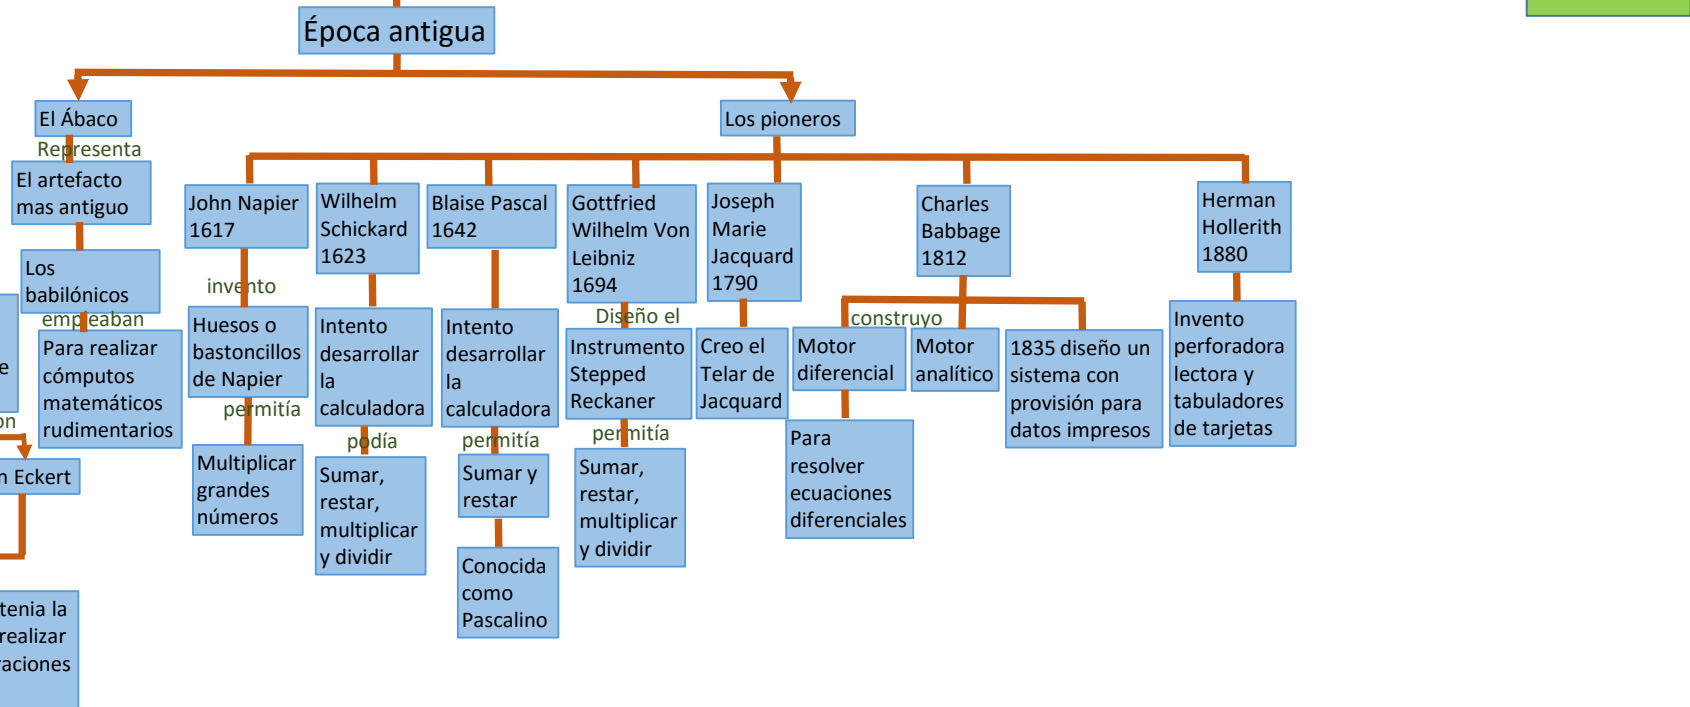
Época antigua

El Ábaco
Representa
El artefacto mas antiguo
Los babilónicos
empleaban
Para realizar cómputos matemáticos rudimentarios

e
on
n Eckert
tenia la
realizar
raciones

Los pioneros

John Napier 1617
invento
Huesos o bastoncillos de Napier
permitía
Multiplicar grandes números

Wilhelm Schickard 1623
Intento desarrollar la calculadora
podía
Sumar, restar, multiplicar y dividir

Blaise Pascal 1642
Intento desarrollar la calculadora
permitía
Sumar y restar
Conocida como Pascalino

Gottfried Wilhelm Von Leibniz 1694
Diseño el
Instrumento Stepped Reckaner
permitía
Sumar, restar, multiplicar y dividir

Joseph Marie Jacquard 1790
Creo el Telar de Jacquard

Charles Babbage 1812
construyo
Motor diferencial
Para resolver ecuaciones diferenciales
Motor analítico
1835 diseño un sistema con provisión para datos impresos

Herman Hollerith 1880
Invento perforadora lectora y tabuladores de tarjetas